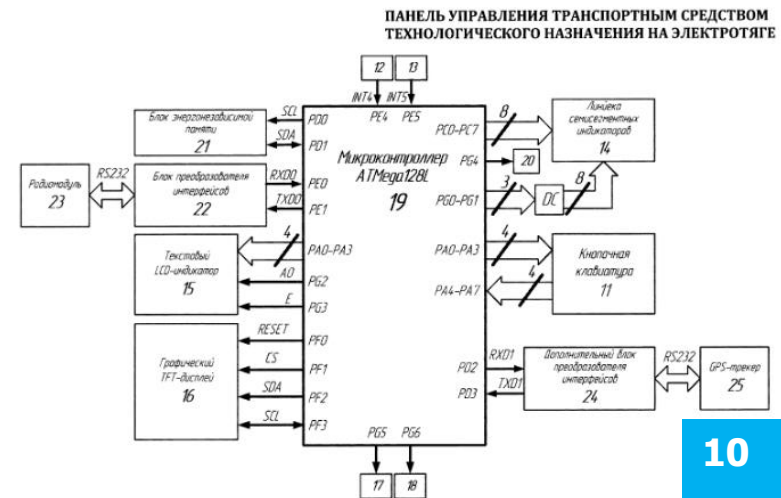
ПАНЕЛЬ УПРАВЛЕНИЯ ТРАНСПОРТНЫМ СРЕДСТВОМ
ТЕХНОЛОГИЧЕСКОГО НАЗНАЧЕНИЯ НА ЭЛЕКТРОТЯГЕ

12
13
INT4
INT5
PE4
PE5

Блок энергонезависимой памяти
21
SCL
SDA
PD0
PD1

Радиомодуль
23
RS232
Блок преобразователя интерфейсов
22
RXD0
TXD0
PE0
PE1

Микроконтроллер
ATMega128L
19

8
PC0–PC7
Линейка семисегментных индикаторов
14
PG4
20
3
PG0–PG1
DC
8

Текстовый LCD-индикатор
15
4
PA0–PA3
A0
PG2
E
PG3

PA0–PA3
4
Кнопочная клавиатура
11
4
PA4–PA7

Графический TFT-дисплей
16
RESET
PF0
CS
PF1
SDA
PF2
SCL
PF3

RXD1
PD2
TXD1
PD3
Дополнительный блок преобразователя интерфейсов
24
RS232
GPS-трекер
25

PG5
PG6
17
18

10